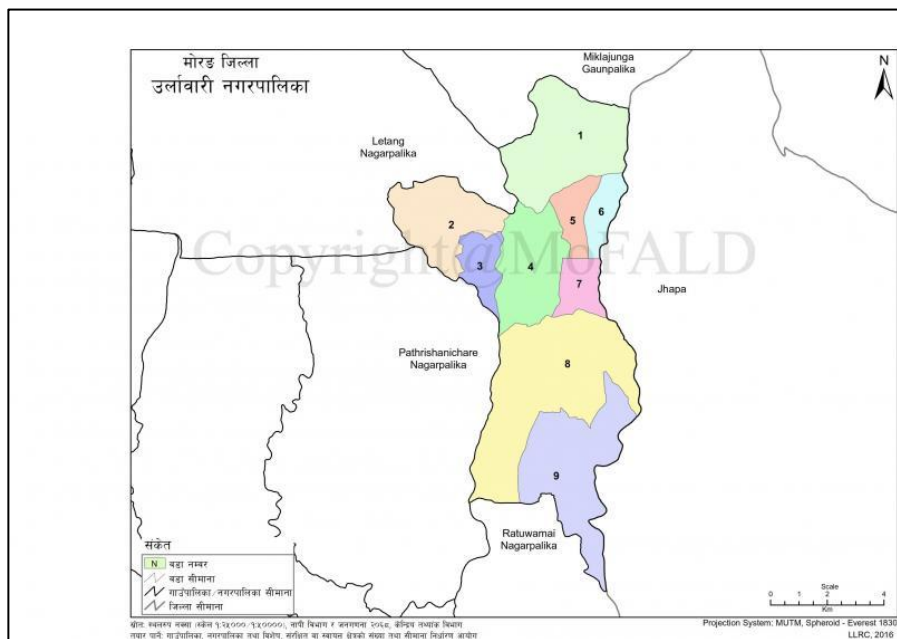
मोरङ जिल्ला
उर्लाबारी नगरपालिका

Miklajunga Gaunpalika

N

Letang Nagarpalika

1

2

5

6

Copyright@MoFALD

3

4

7

Jhapa

Pathrishanichare Nagarpalika

8

9

Ratuwamai Nagarpalika

संकेत
N वडा नम्बर
वडा सीमाना
गाउँपालिका/नगरपालिका सीमाना
जिल्ला सीमाना

Scale
0 1 2 4
Km

स्रोत: स्थलरुप नक्सा (स्केल १:२५००० /१:५००००), नापी विभाग र जनगणना २०६८, केन्द्रिय तथ्यांक विभाग
तयार पार्ने: गाउँपालिका, नगरपालिका तथा विशेष, संरक्षित वा स्वायत्त क्षेत्रको संख्या तथा सीमाना निर्धारण आयोग

Projection System: MUTM, Spheroid - Everest 1830
LLRC, 2016